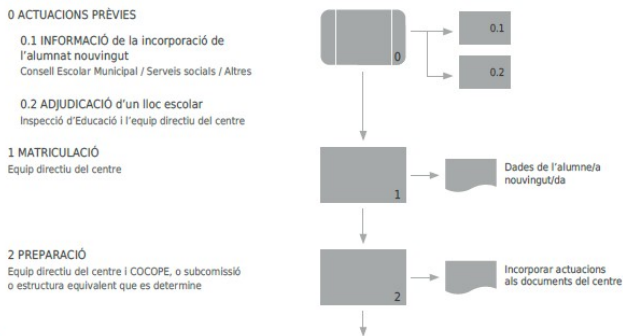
0 ACTUACIONS PRÈVIES

0.1 INFORMACIÓ de la incorporació de l'alumnat nouvingut
Consell Escolar Municipal / Serveis socials / Altres

0.2 ADJUDICACIÓ d'un lloc escolar
Inspecció d'Educació i l'equip directiu del centre

1 MATRICULACIÓ
Equip directiu del centre

2 PREPARACIÓ
Equip directiu del centre i COCOPE, o subcomissió o estructura equivalent que es determine

0

0.1

0.2

1

Dades de l'alumne/a nouvingut/da

2

Incorporar actuacions als documents del centre